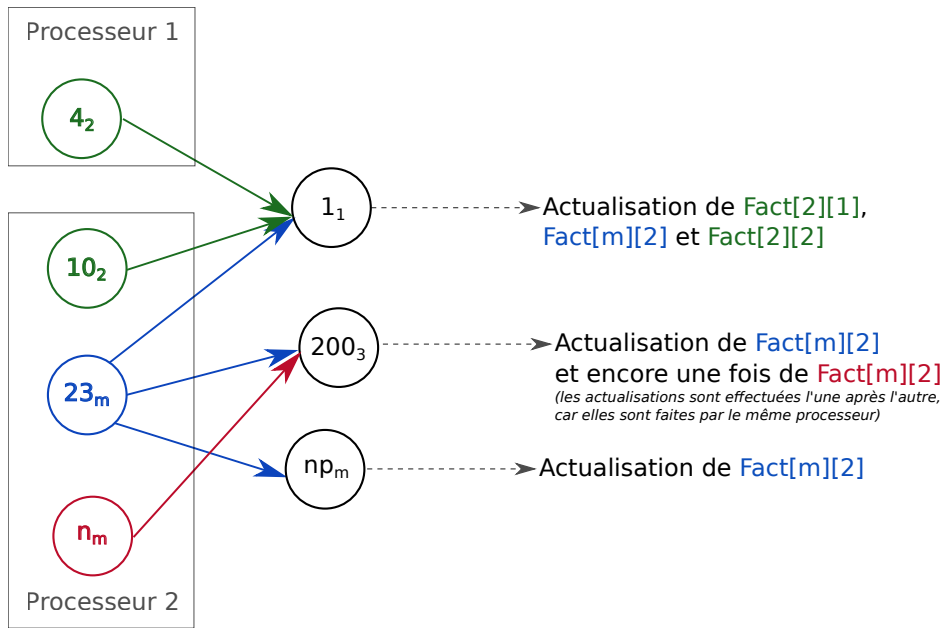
Processeur 1

$4_2$

Processeur 2

$10_2$

$23_m$

$n_m$

$1_1$

$200_3$

$np_m$

Actualisation de Fact[2][1], Fact[m][2] et Fact[2][2]

Actualisation de Fact[m][2] et encore une fois de Fact[m][2]
(les actualisations sont effectuées l'une après l'autre, car elles sont faites par le même processeur)

Actualisation de Fact[m][2]